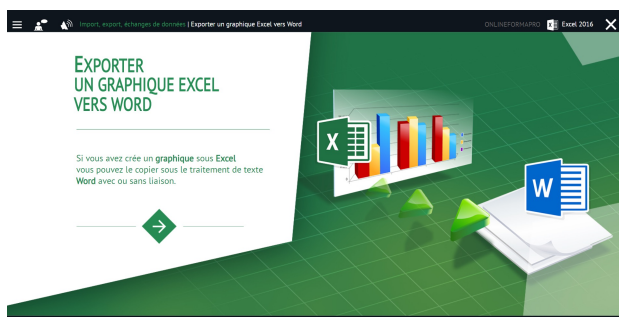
Import, export, échanges de données | Exporter un graphique Excel vers Word

ONLINEFORMAPRO Excel 2016

EXPORTER UN GRAPHIQUE EXCEL VERS WORD

Si vous avez crée un graphique sous Excel vous pouvez le copier sous le traitement de texte Word avec ou sans liaison.

X

W